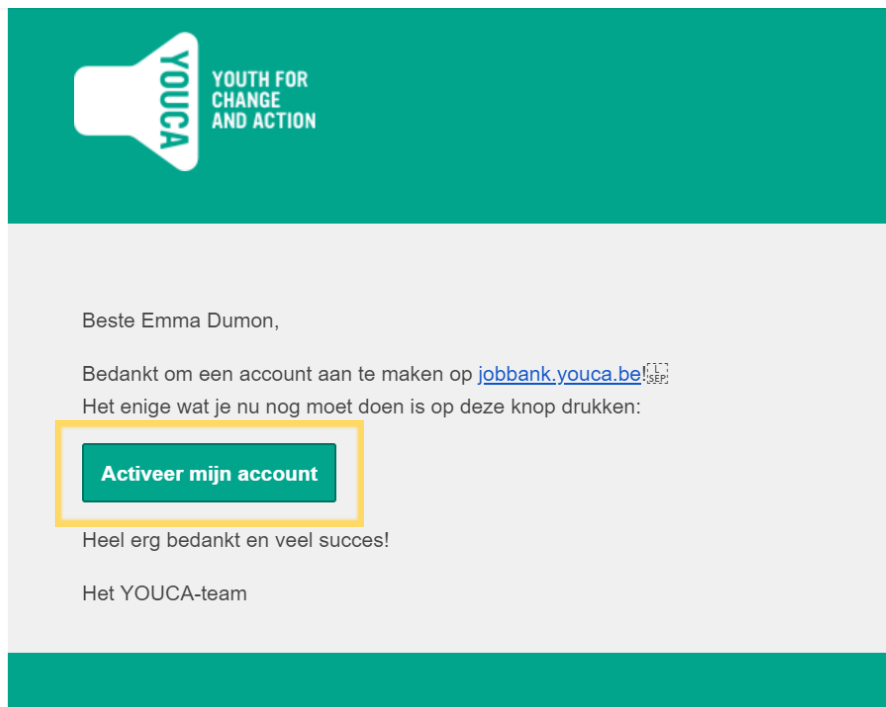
YOUCA

YOUTH FOR CHANGE AND ACTION

Beste Emma Dumon,

Bedankt om een account aan te maken op jobbank.youca.be!
Het enige wat je nu nog moet doen is op deze knop drukken:

Activeer mijn account

Heel erg bedankt en veel succes!

Het YOUCA-team